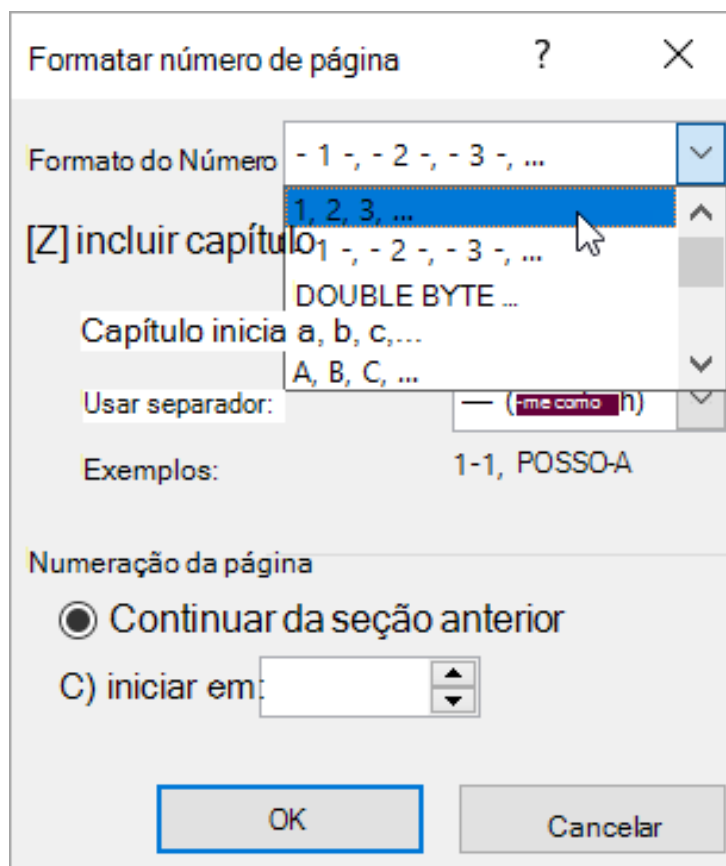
Formatar número de página ? ×

Formato do Número - 1 -, - 2 -, - 3 -, ...

1, 2, 3, ...
- 1 -, - 2 -, - 3 -, ...
DOUBLE BYTE ...
a, b, c,...
A, B, C, ...

[Z] incluir capítulo

Capítulo inicia

Usar separador: — (-me como h)

Exemplos: 1-1, POSSO-A

Numeração da página

Continuar da seção anterior

C) iniciar em:

OK Cancelar